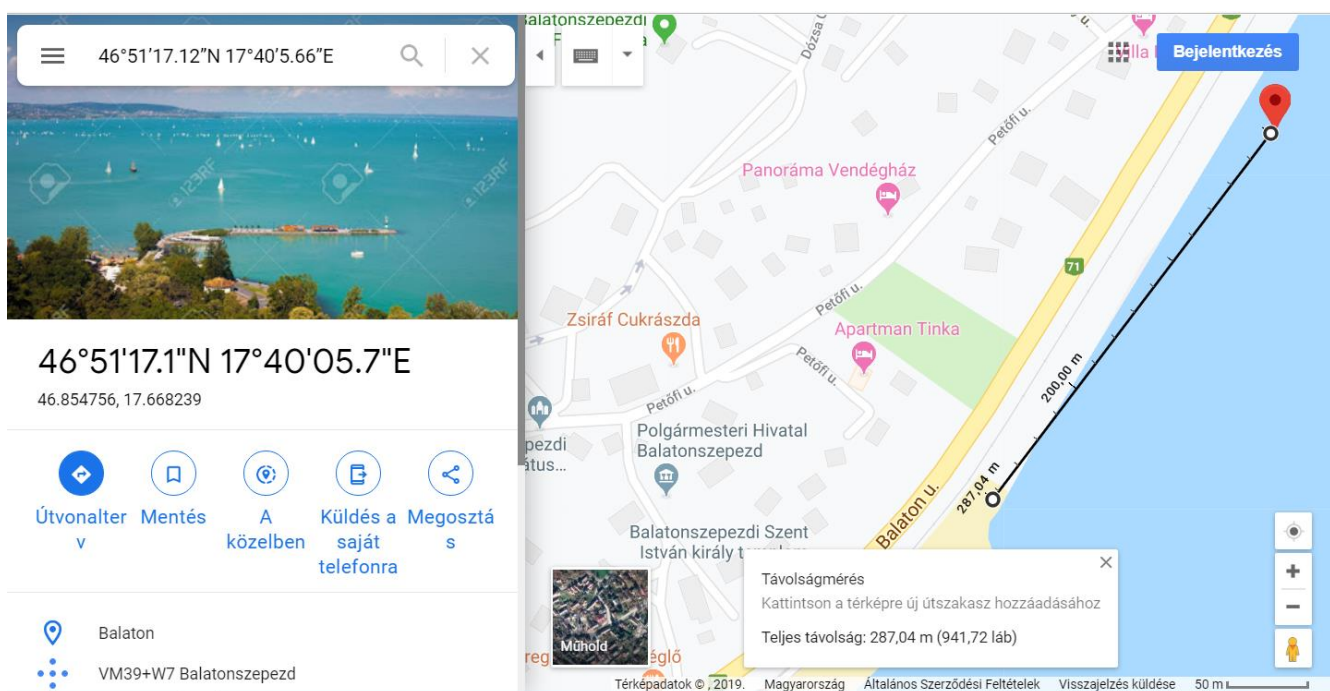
46°51'17.12"N 17°40'5.66"E

46°51'17.1"N 17°40'05.7"E
46.854756, 17.668239

Útvonalterv
Mentés
A közelben
Küldés a saját telefonra
Megosztás

Balaton
VM39+W7 Balatonszepezd

Balatonszepezdi
Bejelentkezés
Dózsa u.
Petőfi u.
Panoráma Vendégház
71
Petőfi u.
Zsiráf Cukrászda
Apartman Tinka
Petőfi u.
Petőfi u.
200,00 m
pezdi
átus...
Polgármesteri Hivatal Balatonszepezd
287,04 m
Balatonszepezdi Szent István király t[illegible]
Balaton u.
Műhold
reg
églő

Távolságmérés
Kattintson a térképre új útszakasz hozzáadásához
Teljes távolság: 287,04 m (941,72 láb)

Térképadatok ©, 2019.   Magyarország   Általános Szerződési Feltételek   Visszajelzés küldése   50 m